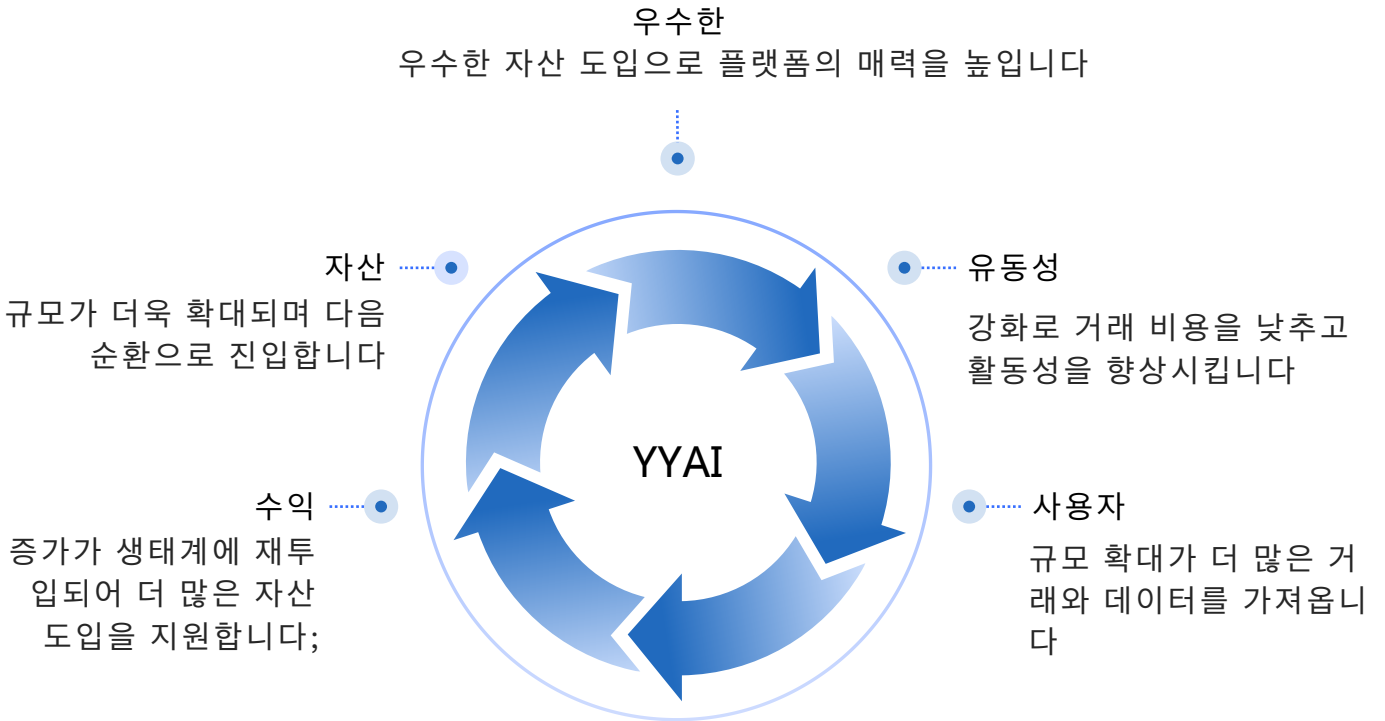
우수한
우수한 자산 도입으로 플랫폼의 매력을 높입니다

자산
규모가 더욱 확대되며 다음 순환으로 진입합니다

유동성
강화로 거래 비용을 낮추고 활동성을 향상시킵니다

YYAI

수익
증가가 생태계에 재투입되어 더 많은 자산 도입을 지원합니다;

사용자
규모 확대가 더 많은 거래와 데이터를 가져옵니다